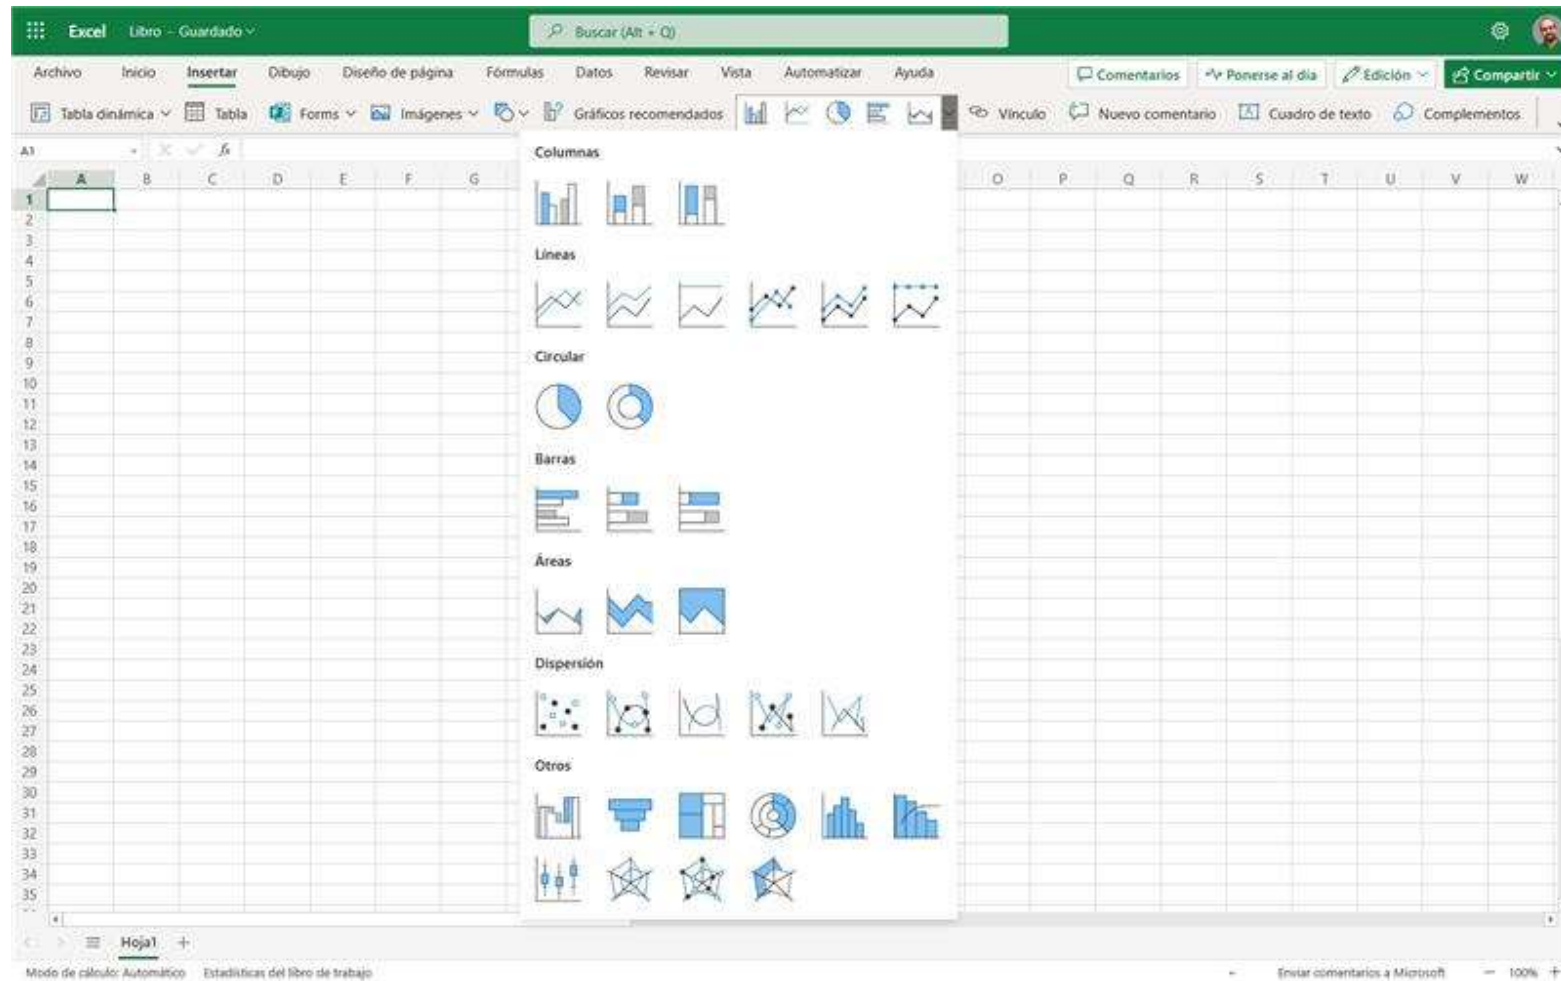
Excel Libro - Guardado

Buscar (Alt + Q)

Archivo Inicio Insertar Dibujo Diseño de página Fórmulas Datos Revisar Vista Automatizar Ayuda

Comentarios Ponerse al día Edición Compartir

Tabla dinámica Tabla Forms Imágenes Gráficos recomendados Vínculo Nuevo comentario Cuadro de texto Complementos

A1

A B C D E F G O P Q R S T U V W

1 2 3 4 5 6 7 8 9 10 11 12 13 14 15 16 17 18 19 20 21 22 23 24 25 26 27 28 29 30 31 32 33 34 35

Columnas

Líneas

Circular

Barras

Áreas

Dispersión

Otros

Hoja1 +

Modo de cálculo: Automático Estadísticas del libro de trabajo

Enviar comentarios a Microsoft 100%